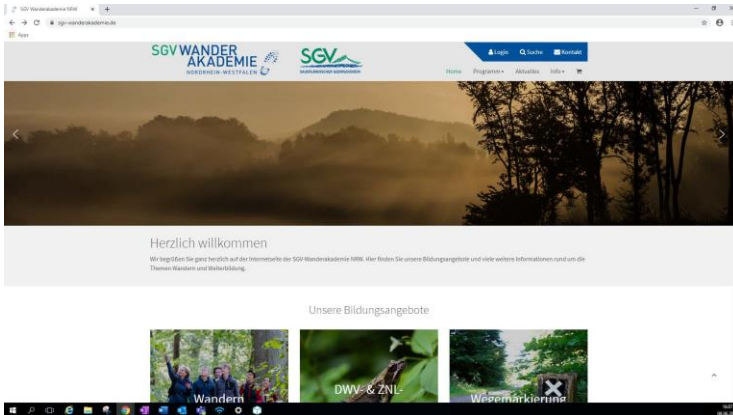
SGV Wanderakademie NRW × +

sgv-wanderakademie.de

Apps

SGV WANDER AKADEMIE NORDRHEIN-WESTFALEN

SGV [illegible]

Login Suche Kontakt

Home Programm Aktuelles Info

Herzlich willkommen

Wir begrüßen Sie ganz herzlich auf der Internetseite der SGV-Wanderakademie NRW. Hier finden Sie unsere Bildungsangebote und viele weitere Informationen rund um die Themen Wandern und Weiterbildung.

Unsere Bildungsangebote

Wandern

DWV- & ZNL-

Wegemarkierung